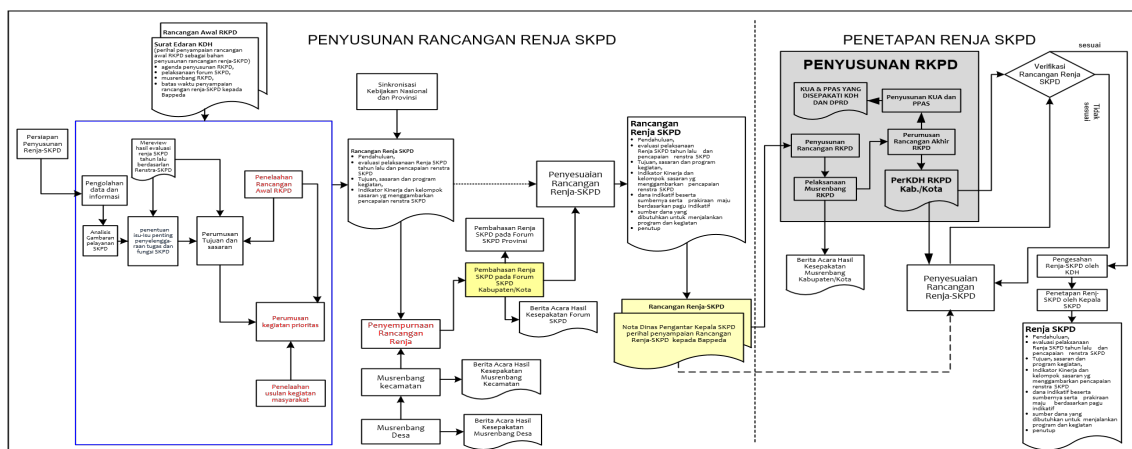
PENYUSUNAN RANCANGAN RENJA SKPD

PENETAPAN RENJA SKPD

Rancangan Awal RKPD

Surat Edaran KDH (perihal penyampaian rancangan awal RKPD sebagai bahan penyusunan rancangan renja-SKPD)
agenda penyusunan RKPD,
pelaksanaan forum SKPD,
musrenbang RKPD,
batas waktu penyampaian rancangan renja-SKPD kepada Bappeda

Persiapan Penyusunan Renja-SKPD

Pengolahan data dan informasi

Analisis Gambaran pelayanan SKPD

Mereview hasil evaluasi renja SKPD tahun lalu berdasarkan Renstra-SKPD

penentuan isu-isu penting penyelenggaraan tugas dan fungsi SKPD

Perumusan Tujuan dan sasaran

Penelaahan Rancangan Awal RKPD

Perumusan kegiatan prioritas

Penelaahan usulan kegiatan masyarakat

Sinkronisasi Kebijakan Nasional dan Provinsi

Rancangan Renja SKPD
Pendahuluan,
evaluasi pelaksanaan Renja SKPD tahun lalu dan pencapaian renstra SKPD
Tujuan, sasaran dan program kegiatan,
indikator Kinerja dan kelompok sasaran yg menggambarkan pencapaian renstra SKPD

Penyesuaian Rancangan Renja-SKPD

Pembahasan Renja SKPD pada Forum SKPD Provinsi

Pembahasan Renja SKPD pada Forum SKPD Kabupaten/Kota

Berita Acara Hasil Kesepakatan Forum SKPD

Penyempurnaan Rancangan Renja

Musrenbang kecamatan

Berita Acara Hasil Kesepakatan Musrenbang Kecamatan

Musrenbang Desa

Berita Acara Hasil Kesepakatan Musrenbang Desa

Rancangan Renja SKPD
Pendahuluan,
evaluasi pelaksanaan Renja SKPD tahun lalu dan pencapaian renstra SKPD
Tujuan, sasaran dan program kegiatan,
Indikator Kinerja dan kelompok sasaran yg menggambarkan pencapaian renstra SKPD
dana indikatif beserta sumbernya serta prakiraan maju berdasarkan pagu indikatif
sumber dana yang dibutuhkan untuk menjalankan program dan kegiatan
penutup

Rancangan Renja-SKPD

Nota Dinas Pengantar Kepala SKPD perihal penyampaian Rancangan Renja-SKPD kepada Bappeda

PENYUSUNAN RKPD

KUA & PPAS YANG DISEPAKATI KDH DAN DPRD

Penyusunan KUA dan PPAS

Penyusunan Rancangan RKPD

Perumusan Rancangan Akhir RKPD

Pelaksanaan Musrenbang RKPD

PerKDH RKPD Kab./Kota

Berita Acara Hasil Kesepakatan Musrenbang Kabupaten/Kota

sesuai

Verifikasi Rancangan Renja SKPD

Tidak sesuai

Penyesuaian Rancangan Renja-SKPD

Pengesahan Renja-SKPD oleh KDH

Penetapan Renja-SKPD oleh Kepala SKPD

Renja SKPD
Pendahuluan,
evaluasi pelaksanaan Renja SKPD tahun lalu, dan pencapaian renstra SKPD
Tujuan, sasaran dan program kegiatan,
Indikator Kinerja dan kelompok sasaran yg menggambarkan pencapaian renstra SKPD
dana indikatif beserta sumbernya serta prakiraan maju berdasarkan pagu indikatif
sumber dana yang dibutuhkan untuk menjalankan program dan kegiatan
penutup